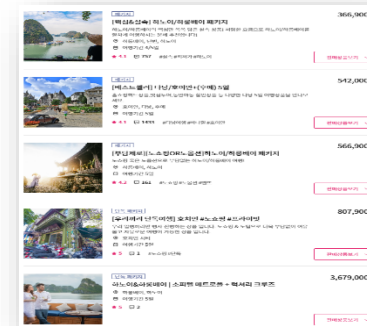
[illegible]
[확신출발] 하노이/하롱베이 패키지
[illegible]
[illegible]
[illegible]
4.1 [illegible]
366,900
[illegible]

[베스트셀러] 다낭/호이안 5일
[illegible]
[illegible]
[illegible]
4.8 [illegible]
542,000
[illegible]

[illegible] 하노이/하롱베이 패키지
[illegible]
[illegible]
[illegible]
4.2 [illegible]
566,900
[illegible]

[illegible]
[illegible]
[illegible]
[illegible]
5 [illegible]
807,900
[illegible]

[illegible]
하노이&하롱베이 | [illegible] 크루즈
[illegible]
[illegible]
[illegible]
5 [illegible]
3,679,000
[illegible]